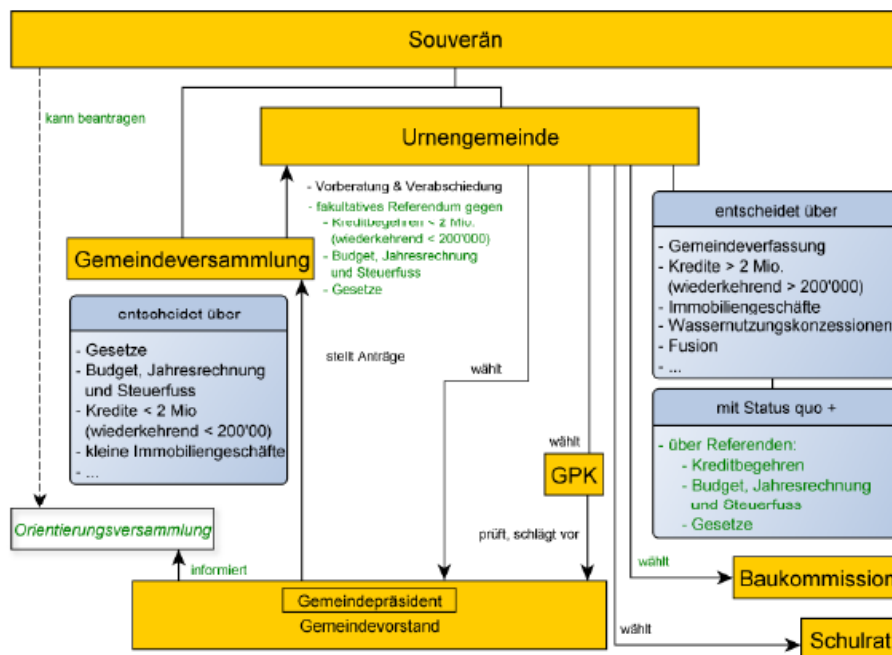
Souverän

kann beantragen

Urnengemeinde

- Vorberatung & Verabschiedung
- fakultatives Referendum gegen
- Kreditbegehren < 2 Mio. (wiederkehrend < 200'000)
- Budget, Jahresrechnung und Steuerfuss
- Gesetze

Gemeindeversammlung

entscheidet über

- Gesetze
- Budget, Jahresrechnung und Steuerfuss
- Kredite < 2 Mio (wiederkehrend < 200'00)
- kleine Immobiliengeschäfte
- ...

stellt Anträge

wählt

entscheidet über

- Gemeindeverfassung
- Kredite > 2 Mio. (wiederkehrend > 200'000)
- Immobiliengeschäfte
- Wassernutzungskonzessionen
- Fusion
- ...

mit Status quo +

- über Referenden:
- Kreditbegehren
- Budget, Jahresrechnung und Steuerfuss
- Gesetze

wählt

GPK

prüft, schlägt vor

Orientierungsversammlung

informiert

Gemeindepräsident
Gemeindevorstand

wählt

Baukommission

wählt

Schulrat